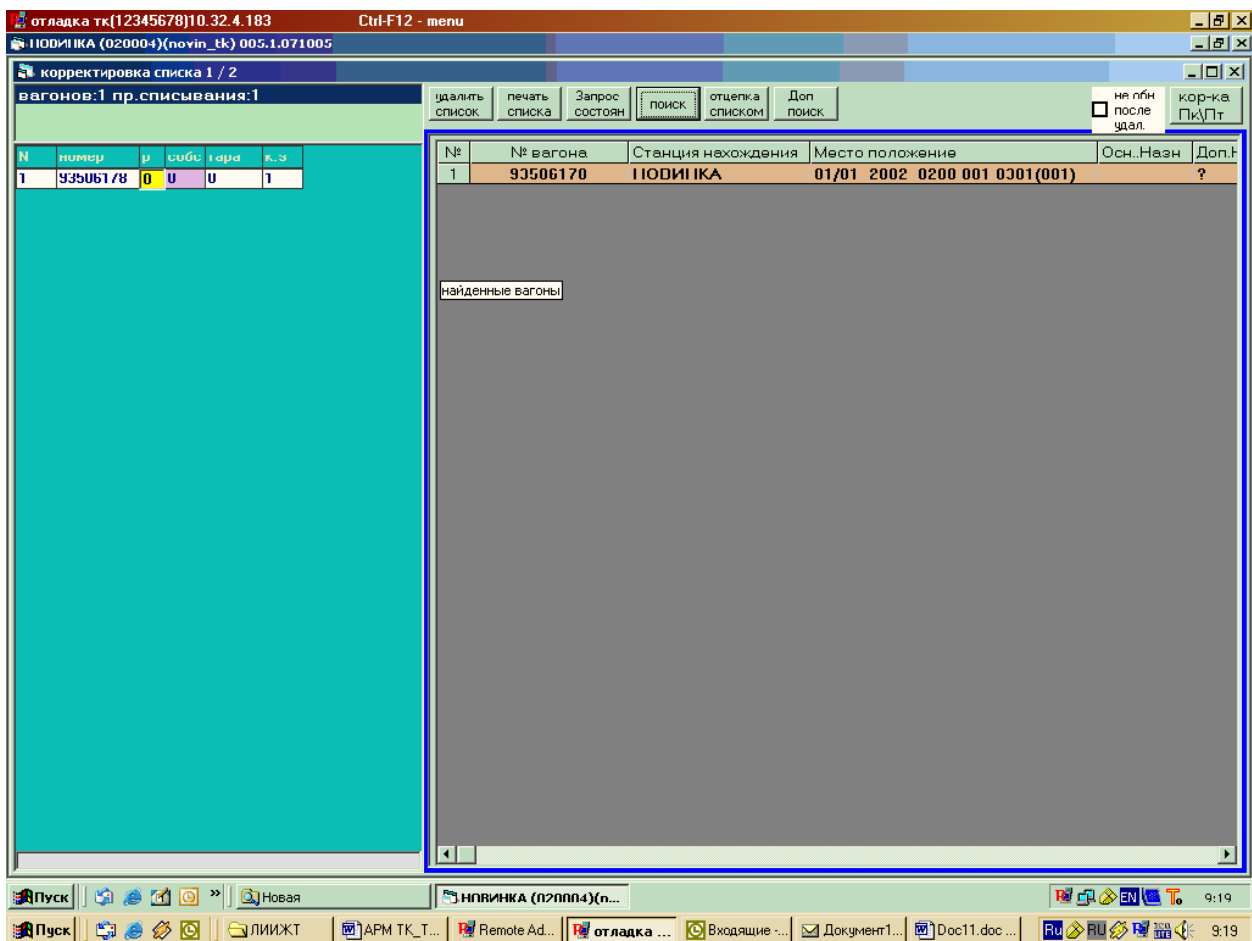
отладка тк(12345678)10.32.4.183 Ctrl-F12 - menu

НОВИНКА (020004)(novin_tk) 005.1.071005

корректировка списка 1 / 2

вагонов:1 пр.списывания:1

удалить список | печать списка | Запрос состоян | поиск | отцепка списком | Доп поиск | не обн после удал. | кор-ка Пк\Пт

| N | номер | р | собс | тара | к.з |
|---|---|---|---|---|---|
| 1 | 93506178 | 0 | U | U | 1 |

| № | № вагона | Станция нахождения | Место положение | Осн..Назн | Доп.Н |
|---|---|---|---|---|---|
| 1 | 93506170 | НОВИНКА | 01/01 2002 0200 001 0301(001) | | ? |

найденные вагоны

Пуск | Новая | НОВИНКА (020004)(п... | 9:19

Пуск | ЛИИЖТ | АРМ ТК_Т... | Remote Ad... | отладка ... | Входящие -... | Документ1... | Doc11.doc ... | 9:19